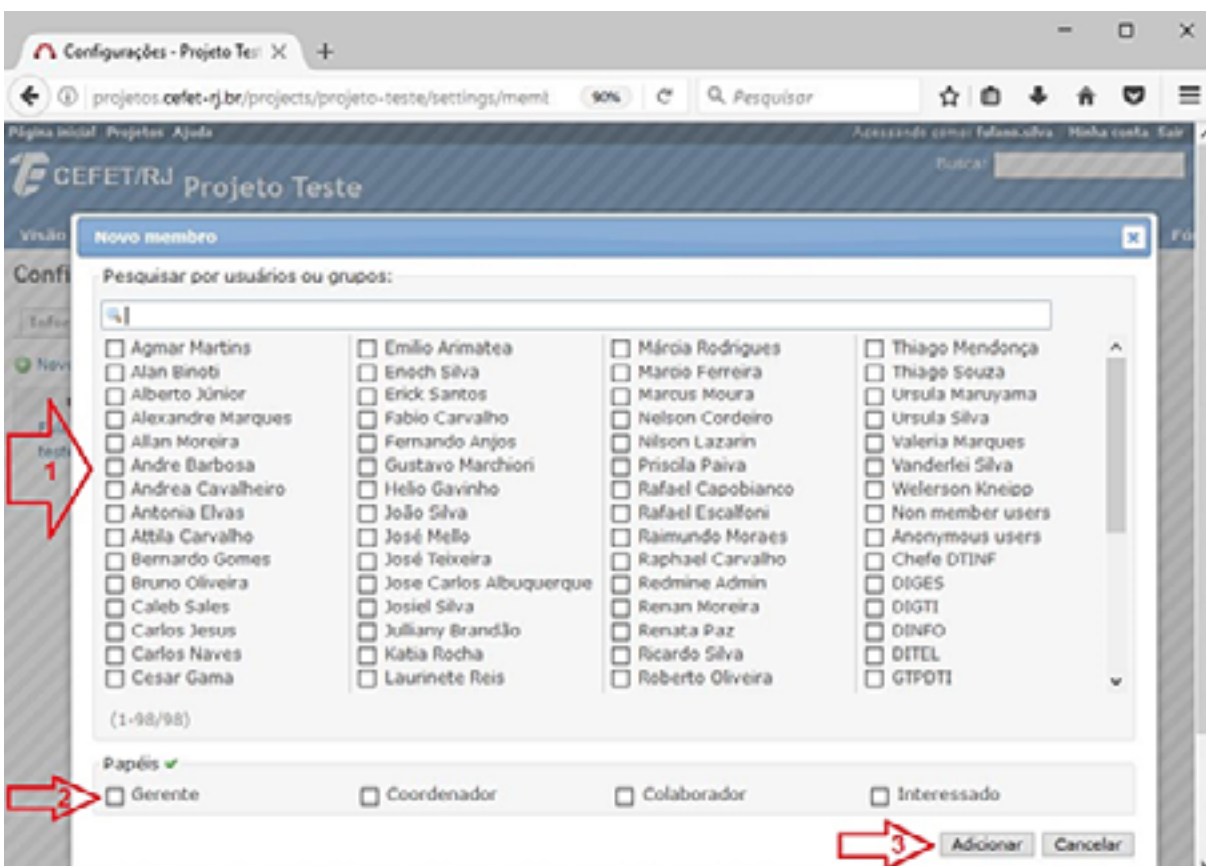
Configurações - Projeto Tes ×

projetos.cefet-rj.br/projects/projeto-teste/settings/memb 90% Pesquisar

Página inicial Projetos Ajuda

Acessando como: fulano.silva Minha conta Sair

CEFET/RJ Projeto Teste

Busca:

Visão

Confi

Novo membro

Pesquisar por usuários ou grupos:

Agmar Martins
Alan Binoti
Alberto Júnior
Alexandre Marques
Allan Moreira
Andre Barbosa
Andrea Cavalheiro
Antonia Elvas
Attila Carvalho
Bernardo Gomes
Bruno Oliveira
Caleb Sales
Carlos Jesus
Carlos Naves
Cesar Gama

Emilio Arimatea
Enoch Silva
Erick Santos
Fabio Carvalho
Fernando Anjos
Gustavo Marchiori
Helio Gavinho
João Silva
José Mello
José Teixeira
Jose Carlos Albuquerque
Josiel Silva
Julliany Brandão
Katia Rocha
Laurinete Reis

Márcia Rodrigues
Marcio Ferreira
Marcus Moura
Nelson Cordeiro
Nilson Lazarin
Priscila Paiva
Rafael Capobianco
Rafael Escalfoni
Raimundo Moraes
Raphael Carvalho
Redmine Admin
Renan Moreira
Renata Paz
Ricardo Silva
Roberto Oliveira

Thiago Mendonça
Thiago Souza
Ursula Maruyama
Ursula Silva
Valeria Marques
Vanderlei Silva
Welerson Kneipp
Non member users
Anonymous users
Chefe DTINF
DIGES
DIGTI
DINFO
DITEL
GTPDTI

(1-98/98)

Papéis

Gerente
Coordenador
Colaborador
Interessado

1
2
3

Adicionar
Cancelar